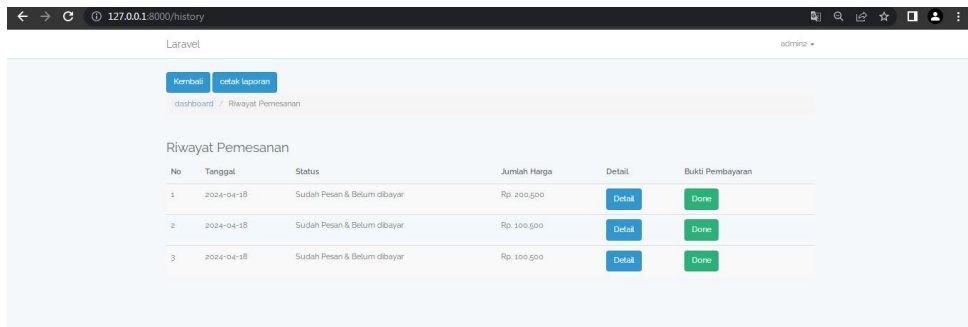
127.0.0.1:8000/history

Laravel

admin2

Kembali cetak laporan

dashboard / Riwayat Pemesanan

Riwayat Pemesanan

| No | Tanggal | Status | Jumlah Harga | Detail | Bukti Pembayaran |
|---|---|---|---|---|---|
| 1 | 2024-04-18 | Sudah Pesan & Belum dibayar | Rp. 200.500 | Detail | Done |
| 2 | 2024-04-18 | Sudah Pesan & Belum dibayar | Rp. 100.500 | Detail | Done |
| 3 | 2024-04-18 | Sudah Pesan & Belum dibayar | Rp. 100.500 | Detail | Done |